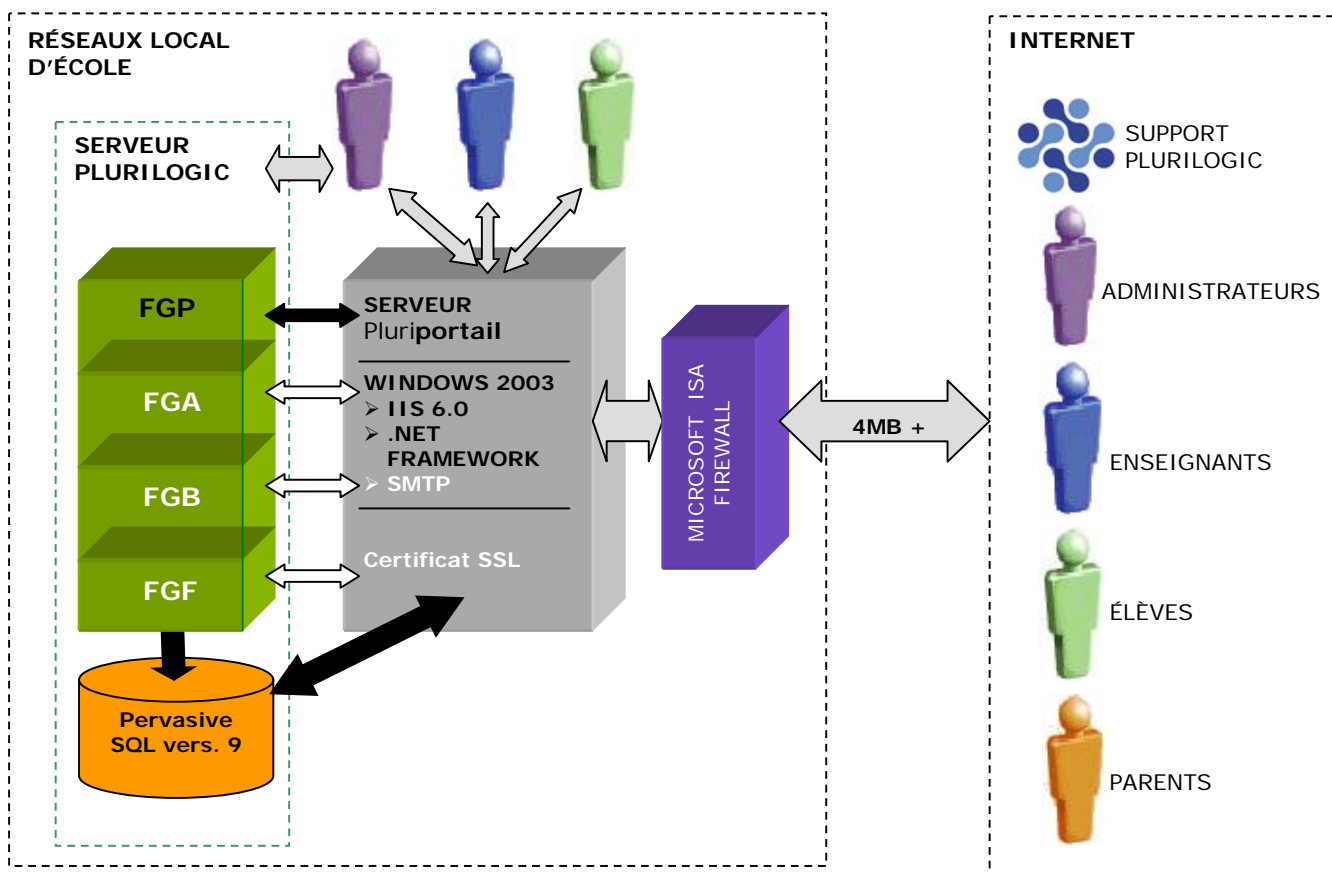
RÉSEAUX LOCAL D'ÉCOLE

SERVEUR PLURILOGIC

FGP

FGA

FGB

FGF

Pervasive SQL vers. 9

SERVEUR Pluriportail

WINDOWS 2003
➢ IIS 6.0
➢ .NET FRAMEWORK
➢ SMTP

Certificat SSL

MICROSOFT ISA FIREWALL

4MB +

INTERNET

SUPPORT PLURILOGIC

ADMINISTRATEURS

ENSEIGNANTS

ÉLÈVES

PARENTS